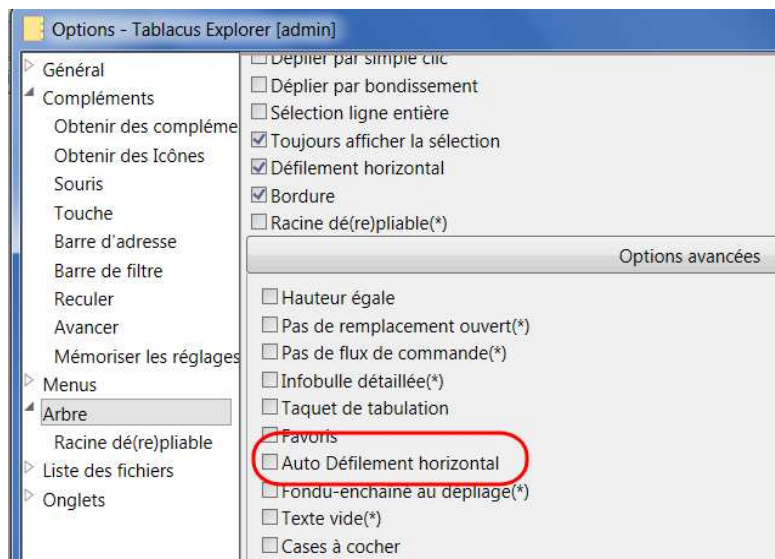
Options - Tablacus Explorer [admin]

Général
Compléments
Obtenir des compléme
Obtenir des Icônes
Souris
Touche
Barre d'adresse
Barre de filtre
Reculer
Avancer
Mémoriser les réglages
Menus
Arbre
Racine dé(re)pliable
Liste des fichiers
Onglets

Déplier par simple clic
Déplier par bondissement
Sélection ligne entière
Toujours afficher la sélection
Défilement horizontal
Bordure
Racine dé(re)pliable(*)

Options avancées

Hauteur égale
Pas de remplacement ouvert(*)
Pas de flux de commande(*)
Infobulle détaillée(*)
Taquet de tabulation
Favoris
Auto Défilement horizontal
Fondu-enchaîné au dépliage(*)
Texte vide(*)
Cases à cocher